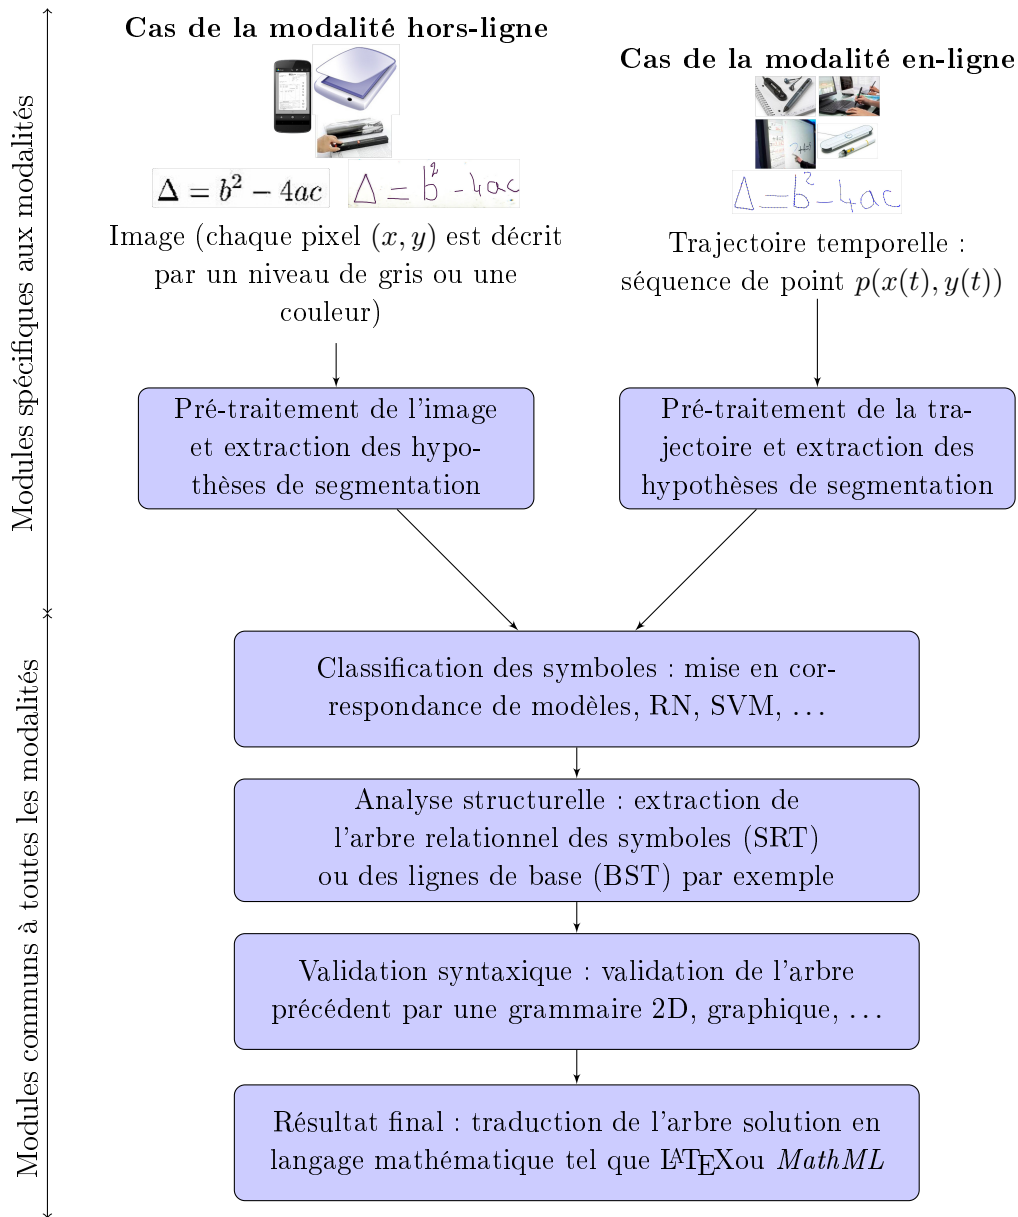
Modules spécifiques aux modalités

Modules communs à toutes les modalités

**Cas de la modalité hors-ligne**

$\Delta = b^2 - 4ac$ $\Delta = b^2 - 4ac$

Image (chaque pixel $(x, y)$ est décrit par un niveau de gris ou une couleur)

**Cas de la modalité en-ligne**

$\Delta = b^2 - 4ac$

Trajectoire temporelle : séquence de point $p(x(t), y(t))$

Pré-traitement de l'image et extraction des hypothèses de segmentation

Pré-traitement de la trajectoire et extraction des hypothèses de segmentation

Classification des symboles : mise en correspondance de modèles, RN, SVM, ...

Analyse structurelle : extraction de l'arbre relationnel des symboles (SRT) ou des lignes de base (BST) par exemple

Validation syntaxique : validation de l'arbre précédent par une grammaire 2D, graphique, ...

Résultat final : traduction de l'arbre solution en langage mathématique tel que LATEXou *MathML*